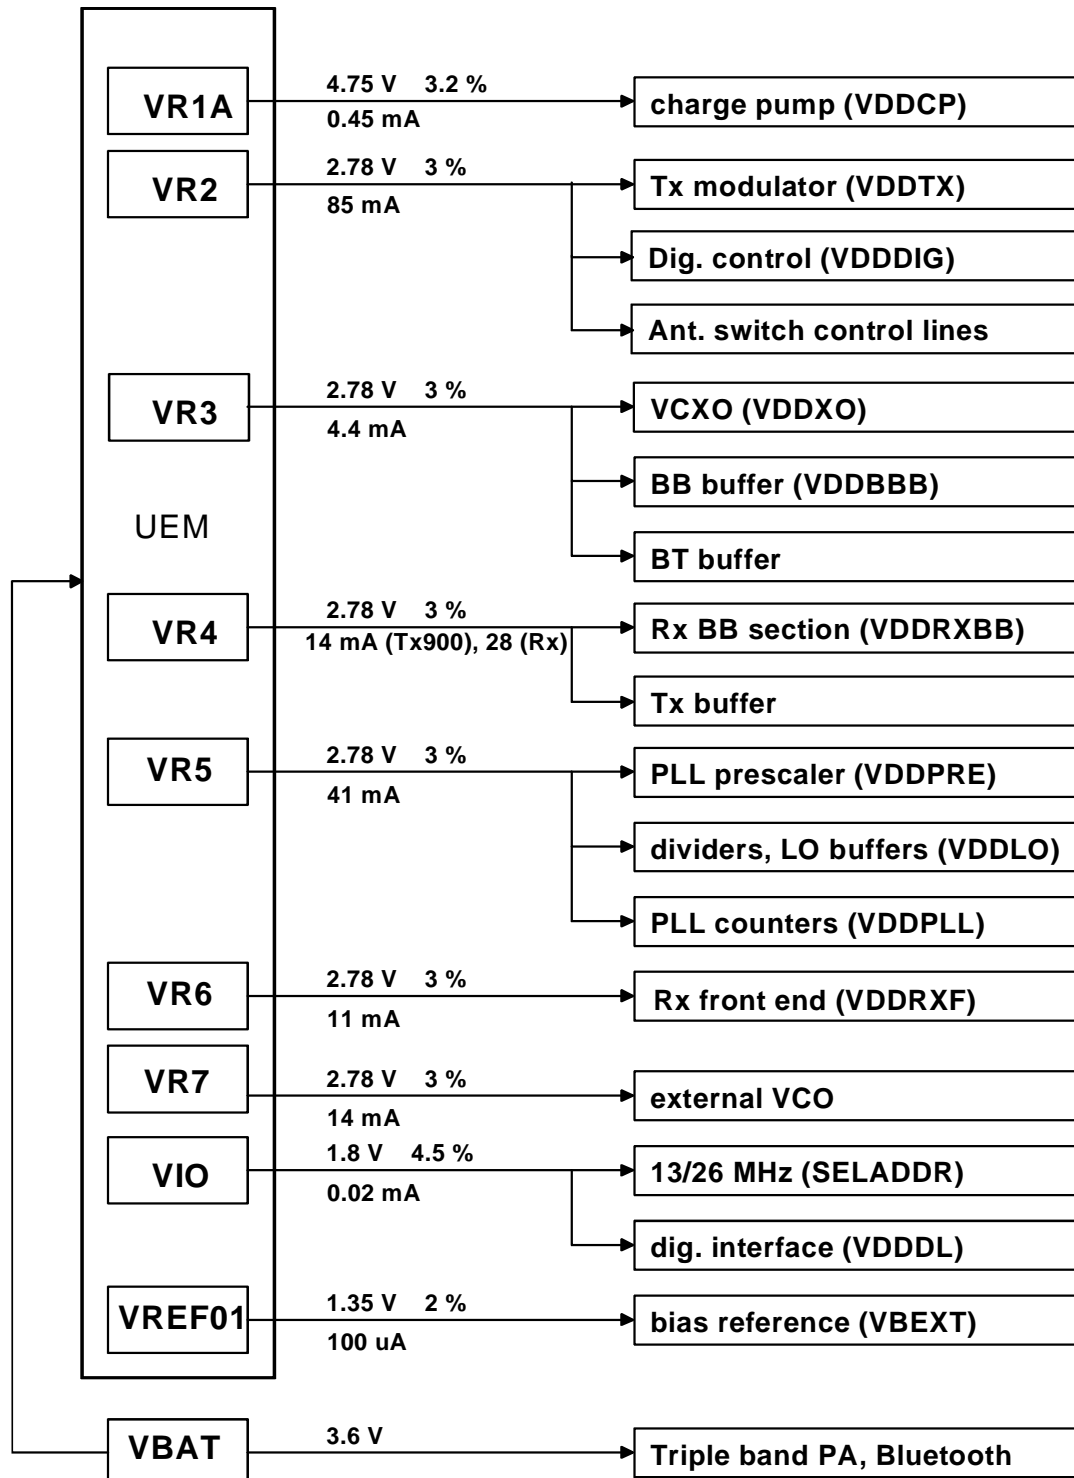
UEM

VR1A
4.75 V 3.2 %
0.45 mA
charge pump (VDDCP)

VR2
2.78 V 3 %
85 mA
Tx modulator (VDDTX)
Dig. control (VDDDIG)
Ant. switch control lines

VR3
2.78 V 3 %
4.4 mA
VCXO (VDDXO)
BB buffer (VDDBBB)
BT buffer

VR4
2.78 V 3 %
14 mA (Tx900), 28 (Rx)
Rx BB section (VDDRXBB)
Tx buffer

VR5
2.78 V 3 %
41 mA
PLL prescaler (VDDPRE)
dividers, LO buffers (VDDLO)
PLL counters (VDDPLL)

VR6
2.78 V 3 %
11 mA
Rx front end (VDDRXF)

VR7
2.78 V 3 %
14 mA
external VCO

VIO
1.8 V 4.5 %
0.02 mA
13/26 MHz (SELADDR)
dig. interface (VDDDL)

VREF01
1.35 V 2 %
100 uA
bias reference (VBEXT)

VBAT
3.6 V
Triple band PA, Bluetooth